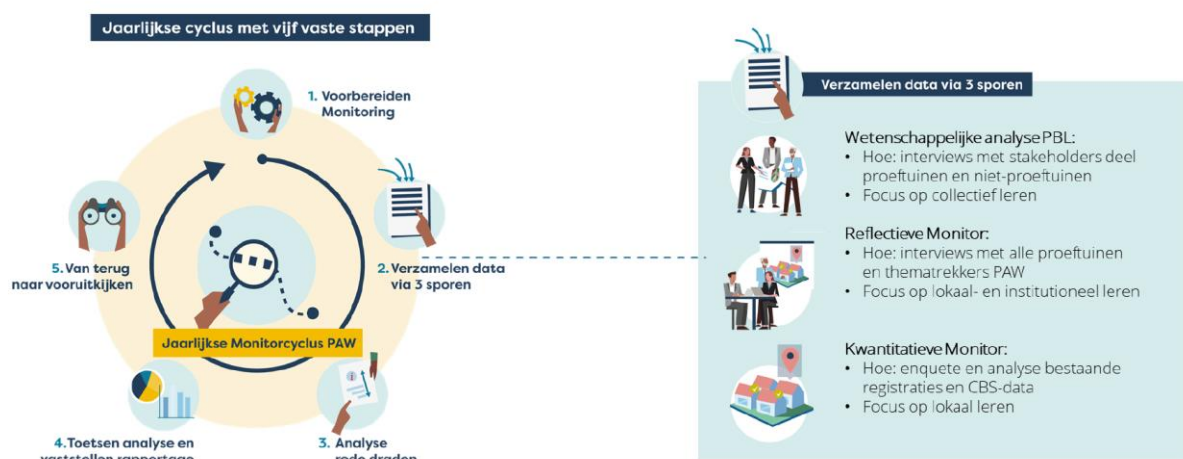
Jaarlijkse cyclus met vijf vaste stappen

1. Voorbereiden Monitoring

2. Verzamelen data via 3 sporen

3. Analyse rode draden

4. Toetsen analyse en vaststellen rapportage

5. Van terug naar vooruitkijken

Jaarlijkse Monitorcyclus PAW

Verzamelen data via 3 sporen

Wetenschappelijke analyse PBL:
• Hoe: interviews met stakeholders deel proeftuinen en niet-proeftuinen
• Focus op collectief leren

Reflectieve Monitor:
• Hoe: interviews met alle proeftuinen en thematrekkers PAW
• Focus op lokaal- en institutioneel leren

Kwantitatieve Monitor:
• Hoe: enquete en analyse bestaande registraties en CBS-data
• Focus op lokaal leren